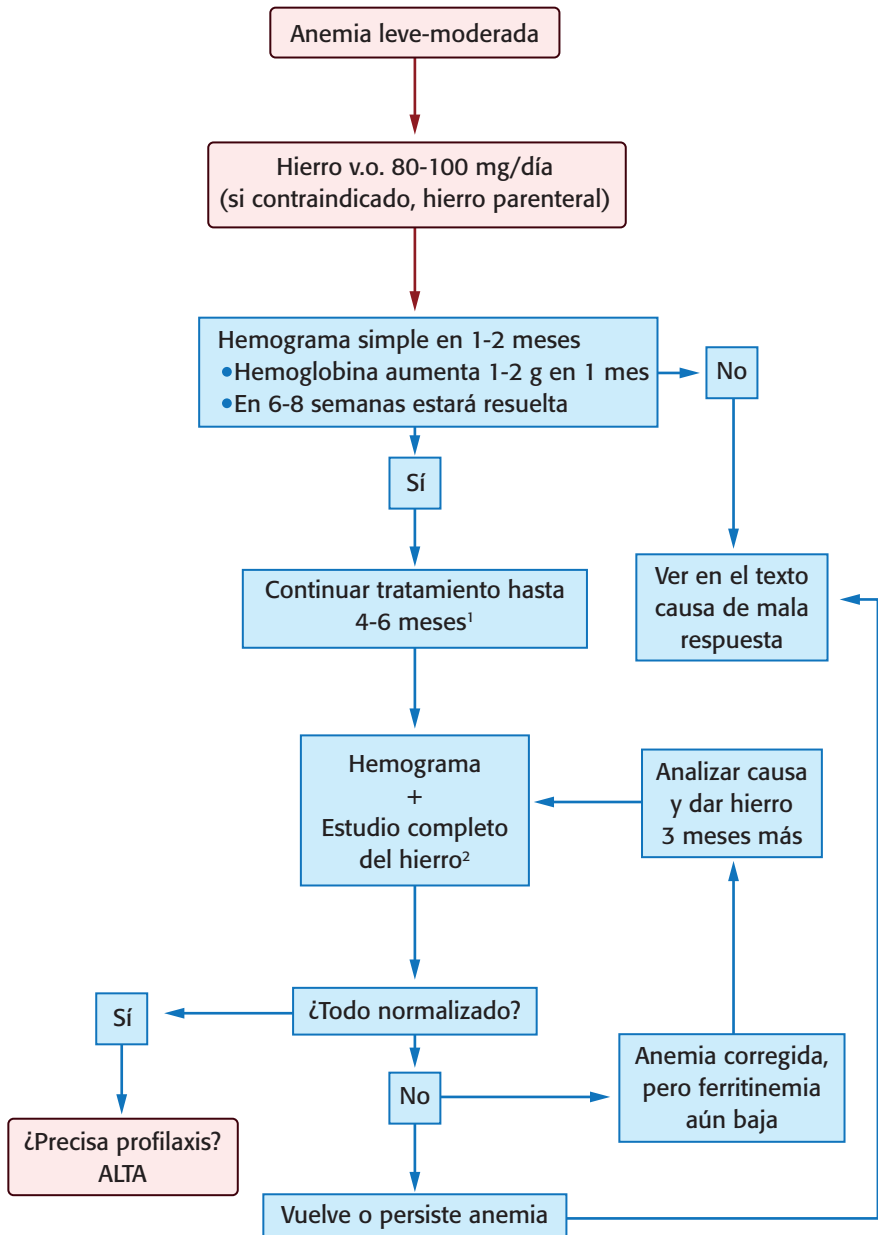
Anemia leve-moderada

Hierro v.o. 80-100 mg/día
(si contraindicado, hierro parenteral)

Hemograma simple en 1-2 meses
• Hemoglobina aumenta 1-2 g en 1 mes
• En 6-8 semanas estará resuelta

No

Sí

Continuar tratamiento hasta 4-6 meses$^1$

Ver en el texto causa de mala respuesta

Hemograma
+
Estudio completo del hierro$^2$

Analizar causa y dar hierro 3 meses más

Sí

¿Todo normalizado?

Anemia corregida, pero ferritinemia aún baja

No

¿Precisa profilaxis?
ALTA

Vuelve o persiste anemia